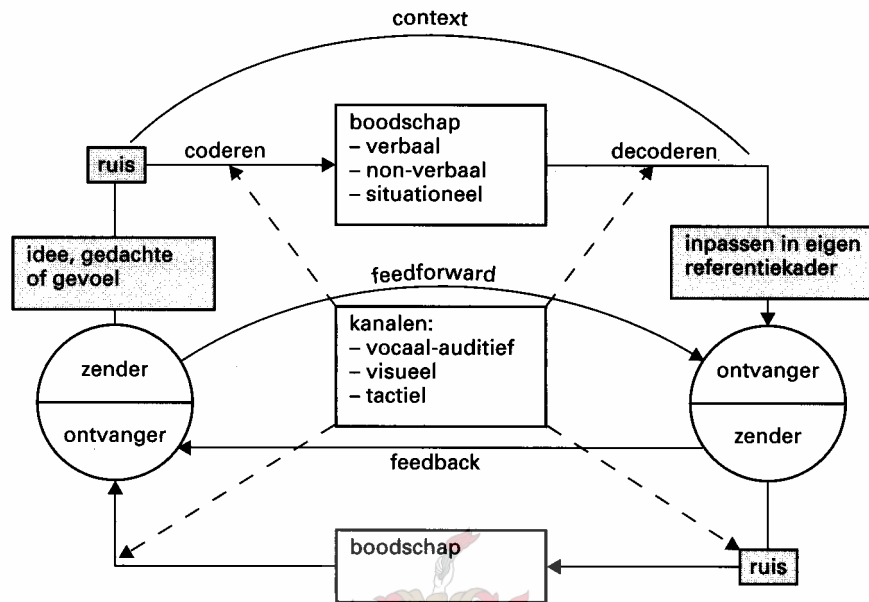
context

ruis

coderen

boodschap
– verbaal
– non-verbaal
– situationeel

decoderen

idee, gedachte of gevoel

inpassen in eigen referentiekader

feedforward

kanalen:
– vocaal-auditief
– visueel
– tactiel

zender

ontvanger

ontvanger

zender

feedback

boodschap

ruis